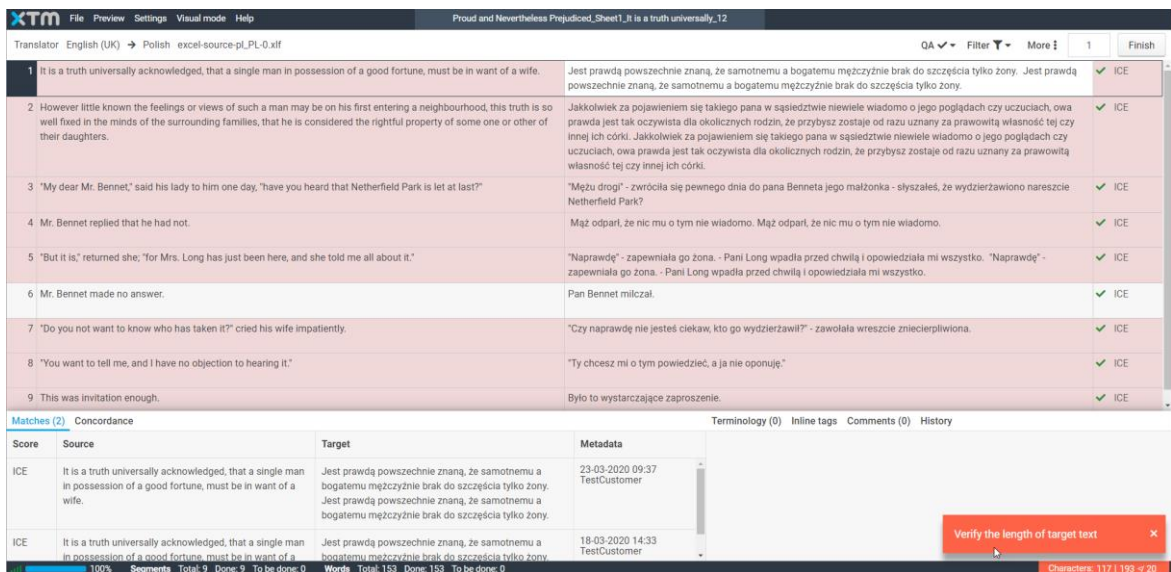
XTM File Preview Settings Visual mode Help

Proud and Nevertheless Prejudiced_Sheet1_It is a truth universally_12

Translator English (UK) → Polish excel-source-pl_PL-0.xlf

QA ✓ Filter More 1 Finish

| | | | |
|---|---|---|---|
| 1 | It is a truth universally acknowledged, that a single man in possession of a good fortune, must be in want of a wife. | Jest prawdą powszechnie znaną, że samotnemu a bogatemu mężczyźnie brak do szczęścia tylko żony. Jest prawdą powszechnie znaną, że samotnemu a bogatemu mężczyźnie brak do szczęścia tylko żony. | ✓ ICE |
| 2 | However little known the feelings or views of such a man may be on his first entering a neighbourhood, this truth is so well fixed in the minds of the surrounding families, that he is considered the rightful property of some one or other of their daughters. | Jakkolwiek za pojawieniem się takiego pana w sąsiedztwie niewiele wiadomo o jego poglądach czy uczuciach, owa prawda jest tak oczywista dla okolicznych rodzin, że przybysz zostaje od razu uznany za prawowitą własność tej czy innej ich córki. Jakkolwiek za pojawieniem się takiego pana w sąsiedztwie niewiele wiadomo o jego poglądach czy uczuciach, owa prawda jest tak oczywista dla okolicznych rodzin, że przybysz zostaje od razu uznany za prawowitą własność tej czy innej ich córki. | ✓ ICE |
| 3 | "My dear Mr. Bennet," said his lady to him one day, "have you heard that Netherfield Park is let at last?" | "Mężu drogi" - zwróciła się pewnego dnia do pana Benneta jego małżonka - słyszałeś, że wydzierżawiono nareszcie Netherfield Park? | ✓ ICE |
| 4 | Mr. Bennet replied that he had not. | Mąż odparł, że nic mu o tym nie wiadomo. Mąż odparł, że nic mu o tym nie wiadomo. | ✓ ICE |
| 5 | "But it is," returned she; "for Mrs. Long has just been here, and she told me all about it." | "Naprawdę" - zapewniała go żona. - Pani Long wpadła przed chwilą i opowiedziała mi wszystko. "Naprawdę" - zapewniała go żona. - Pani Long wpadła przed chwilą i opowiedziała mi wszystko. | ✓ ICE |
| 6 | Mr. Bennet made no answer. | Pan Bennet milczał. | ✓ ICE |
| 7 | "Do you not want to know who has taken it?" cried his wife impatiently. | "Czy naprawdę nie jesteś ciekaw, kto go wydzierżawił?" - zawołała wreszcie zniecierpliwiona. | ✓ ICE |
| 8 | "You want to tell me, and I have no objection to hearing it." | "Ty chcesz mi o tym powiedzieć, a ja nie oponuję." | ✓ ICE |
| 9 | This was invitation enough. | Było to wystarczające zaproszenie. | ✓ ICE |

Matches (2) Concordance

Terminology (0) Inline tags Comments (0) History

| Score | Source | Target | Metadata |
|---|---|---|---|
| ICE | It is a truth universally acknowledged, that a single man in possession of a good fortune, must be in want of a wife. | Jest prawdą powszechnie znaną, że samotnemu a bogatemu mężczyźnie brak do szczęścia tylko żony. Jest prawdą powszechnie znaną, że samotnemu a bogatemu mężczyźnie brak do szczęścia tylko żony. | 23-03-2020 09:37 TestCustomer |
| ICE | It is a truth universally acknowledged, that a single man in possession of a good fortune, must be in want of a | Jest prawdą powszechnie znaną, że samotnemu a bogatemu mężczyźnie brak do szczęścia tylko żony. | 18-03-2020 14:33 TestCustomer |

Verify the length of target text ×

100% Segments Total: 9 Done: 9 To be done: 0 Words Total: 153 Done: 153 To be done: 0

Characters: 117 | 193 of 20